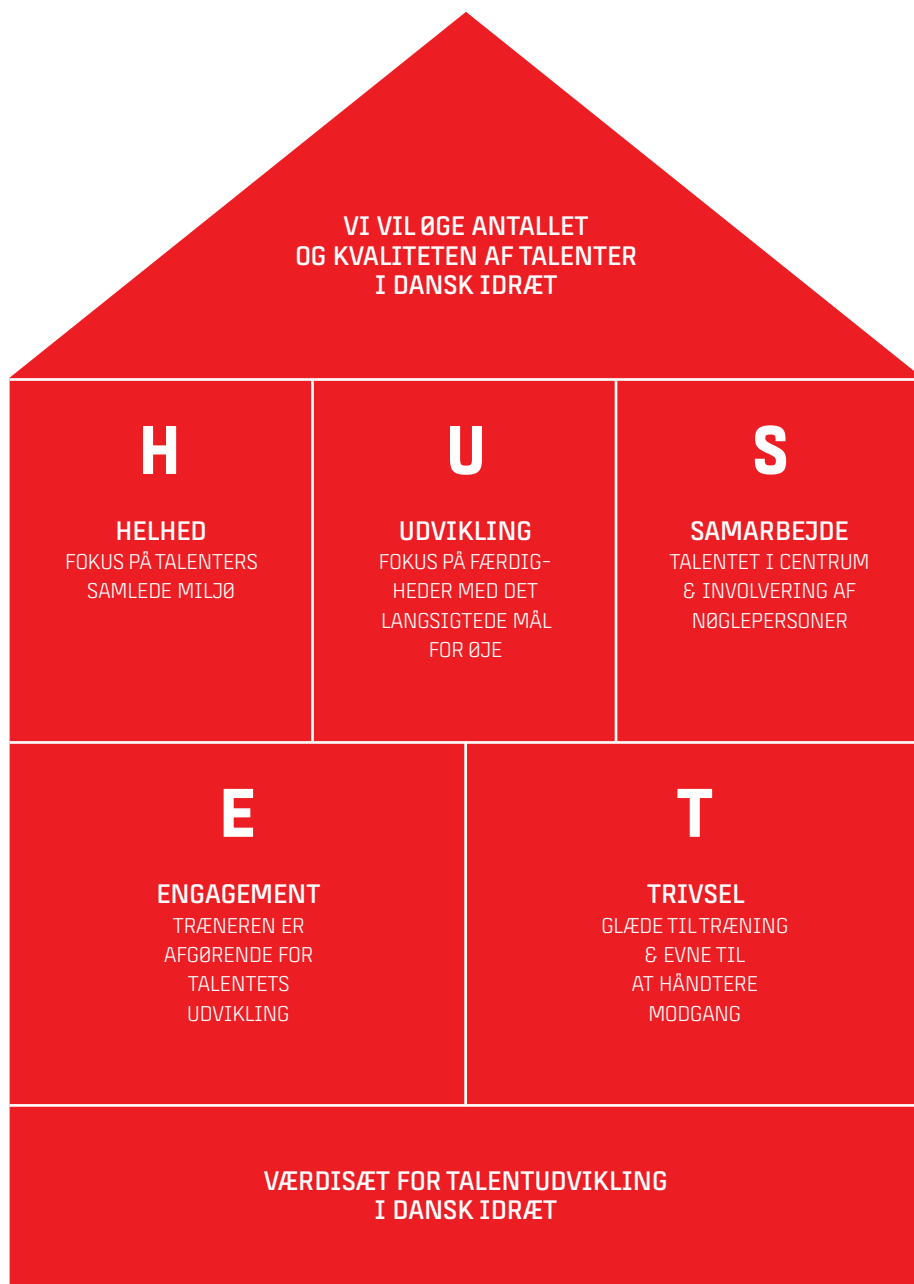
VI VIL ØGE ANTALLET OG KVALITETEN AF TALENTER I DANSK IDRÆT

H

HELHED
FOKUS PÅ TALENTERS SAMLEDE MILJØ

U

UDVIKLING
FOKUS PÅ FÆRDIGHEDER MED DET LANGSIGTEDE MÅL FOR ØJE

S

SAMARBEJDE
TALENTET I CENTRUM & INVOLVERING AF NØGLEPERSONER

E

ENGAGEMENT
TRÆNEREN ER AFGØRENDE FOR TALENTETS UDVIKLING

T

TRIVSEL
GLÆDE TIL TRÆNING & EVNE TIL AT HÅNDTERE MODGANG

VÆRDISÆT FOR TALENTUDVIKLING I DANSK IDRÆT